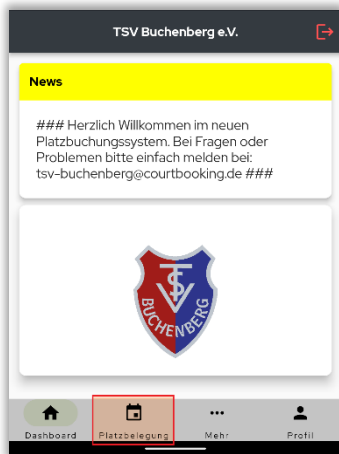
TSV Buchenberg e.V.

News

### Herzlich Willkommen im neuen Platzbuchungssystem. Bei Fragen oder Problemen bitte einfach melden bei: tsv-buchenberg@courtbooking.de ###

TSV
BUCHENBERG

Dashboard
Platzbelegung
Mehr
Profil